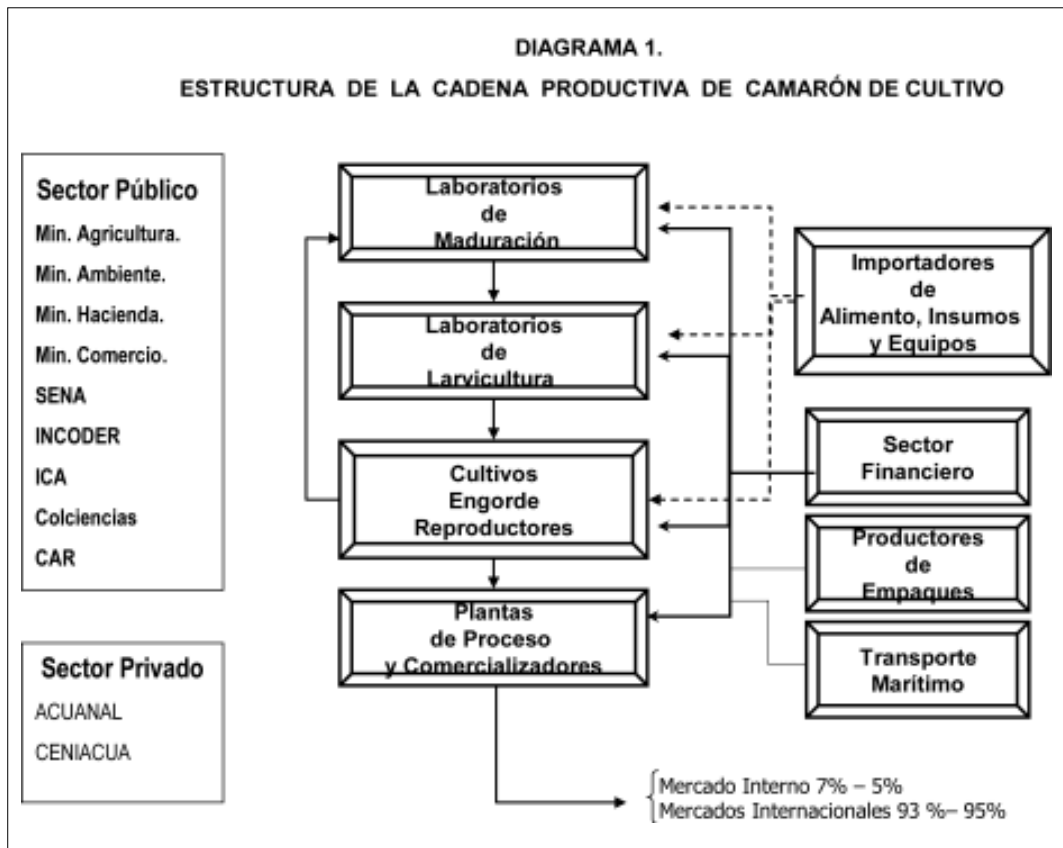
DIAGRAMA 1.

ESTRUCTURA DE LA CADENA PRODUCTIVA DE CAMARÓN DE CULTIVO

Sector Público
Min. Agricultura.
Min. Ambiente.
Min. Hacienda.
Min. Comercio.
SENA
INCODER
ICA
Colciencias
CAR

Sector Privado
ACUANAL
CENIACUA

Laboratorios de Maduración

Laboratorios de Larvicultura

Cultivos Engorde Reproductores

Plantas de Proceso y Comercializadores

Importadores de Alimento, Insumos y Equipos

Sector Financiero

Productores de Empaques

Transporte Marítimo

Mercado Interno 7% – 5%
Mercados Internacionales 93 %– 95%